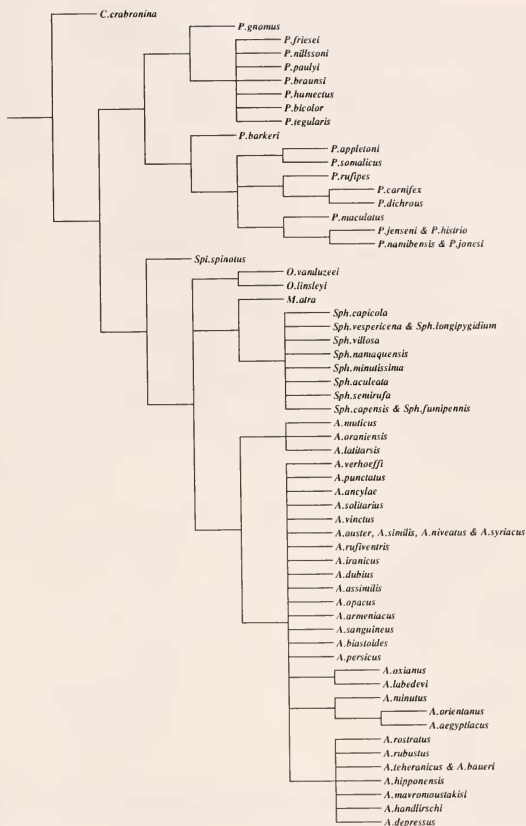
C.crabronina
P.gnomus
P.friesei
P.nilssoni
P.paulyi
P.braunsi
P.humectus
P.bicolor
P.tegularis
P.barkeri
P.appletoni
P.somalicus
P.rufipes
P.carnifex
P.dichrous
P.maculatus
P.jenseni & P.histrio
P.namibensis & P.jonesi
Spi.spinotus
O.vanduzeei
O.linsleyi
M.atra
Sph.capicola
Sph.vespericena & Sph.longipygidium
Sph.villosa
Sph.namaquensis
Sph.minutissima
Sph.aculeata
Sph.semirufa
Sph.capensis & Sph.fumipennis
A.muticus
A.oraniensis
A.latitarsis
A.verhoeffi
A.punctatus
A.ancylae
A.solitarius
A.vinctus
A.auster, A.similis, A.niveatus & A.syriacus
A.rufiventris
A.iranicus
A.dubius
A.assimilis
A.opacus
A.armeniacus
A.sanguineus
A.biastoides
A.persicus
A.oxianus
A.labedevi
A.minutus
A.orientanus
A.aegyptiacus
A.rostratus
A.rubustus
A.teheranicus & A.baueri
A.hipponensis
A.mavromoustakisi
A.handlirschi
A.depressus